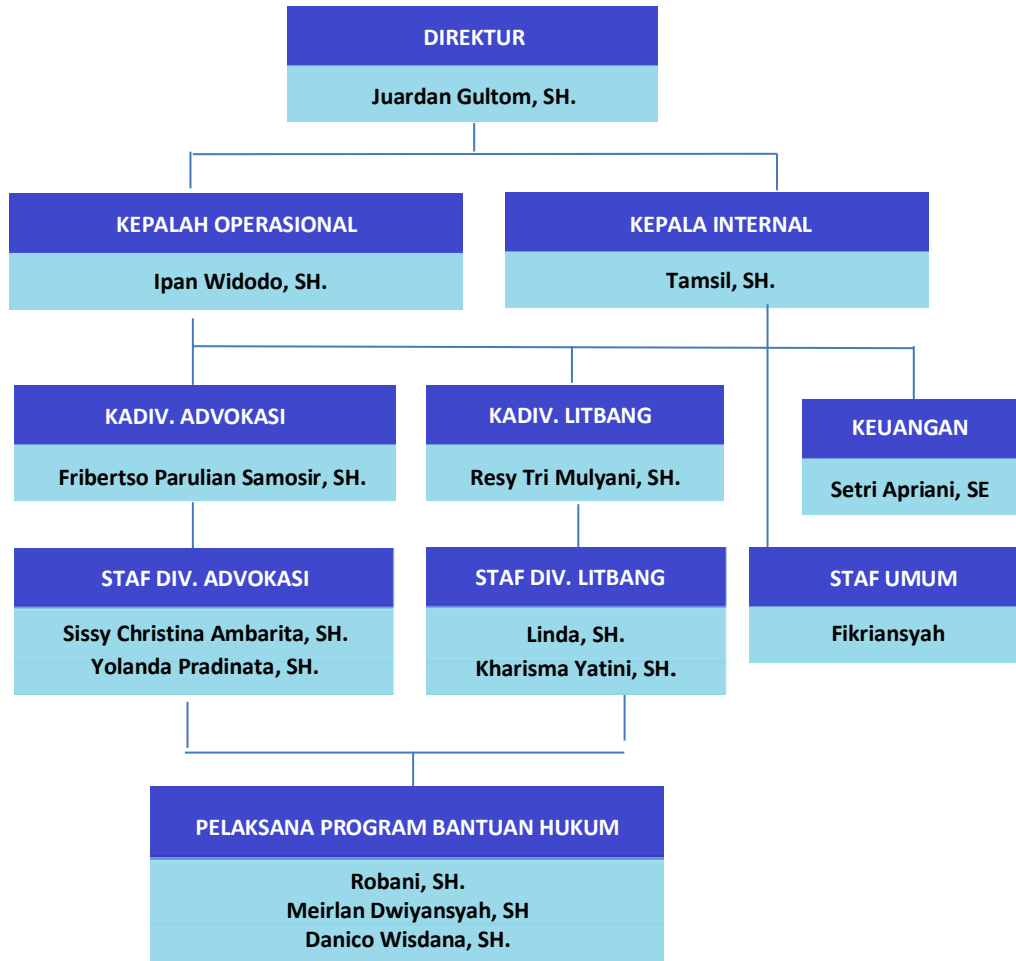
DIREKTUR
Juardan Gultom, SH.

KEPALAH OPERASIONAL
Ipan Widodo, SH.

KEPALA INTERNAL
Tamsil, SH.

KADIV. ADVOKASI
Fribertso Parulian Samosir, SH.

KADIV. LITBANG
Resy Tri Mulyani, SH.

KEUANGAN
Setri Apriani, SE

STAF DIV. ADVOKASI
Sissy Christina Ambarita, SH.
Yolanda Pradinata, SH.

STAF DIV. LITBANG
Linda, SH.
Kharisma Yatini, SH.

STAF UMUM
Fikriansyah

PELAKSANA PROGRAM BANTUAN HUKUM
Robani, SH.
Meirlan Dwiyansyah, SH
Danico Wisdana, SH.